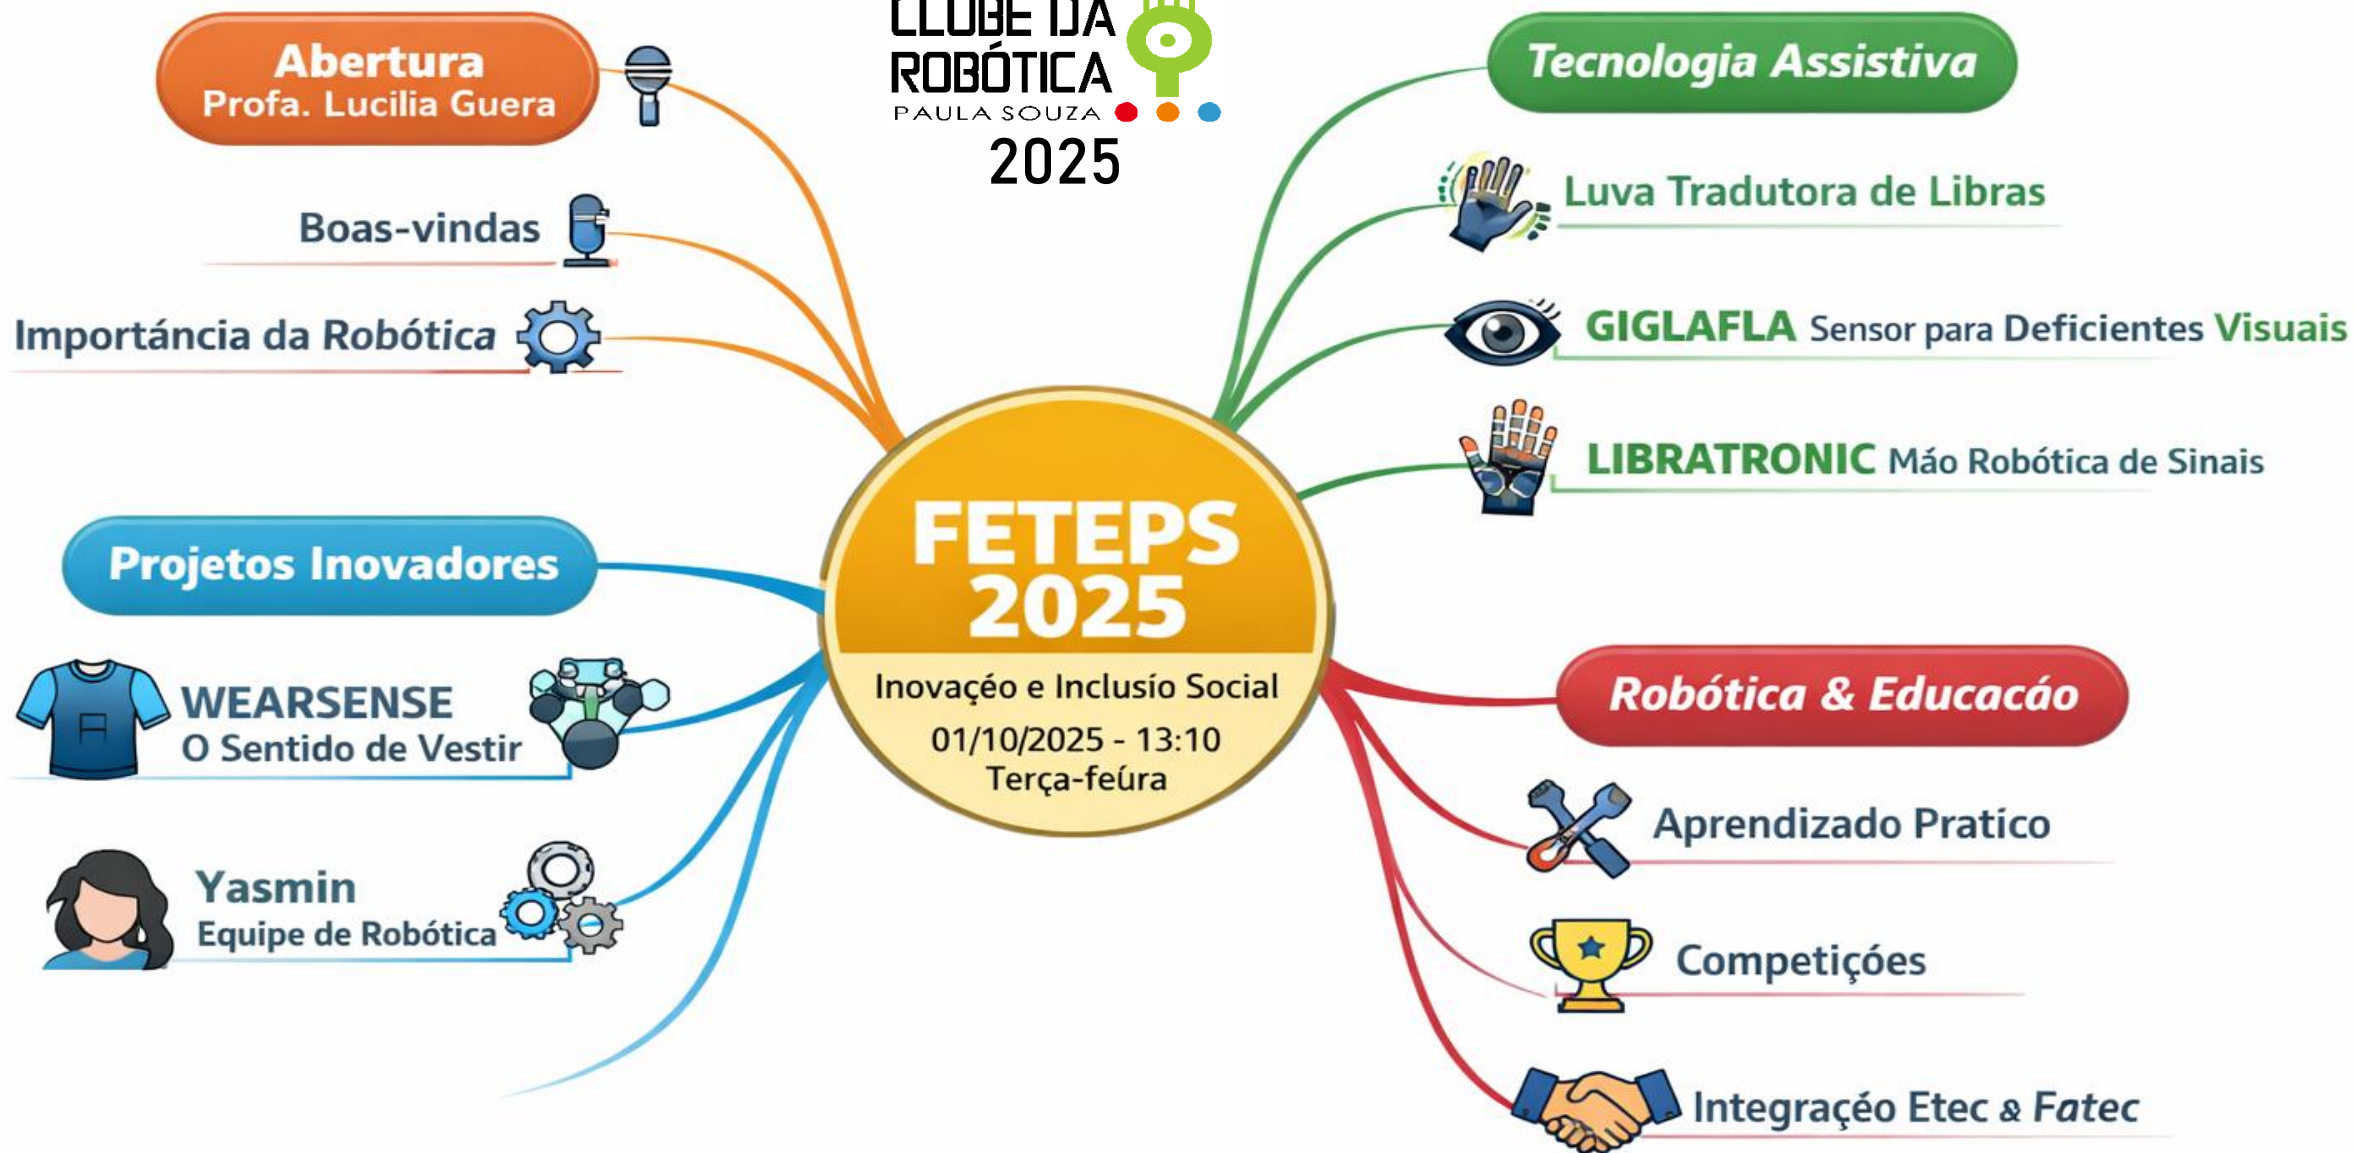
CLUBE DA ROBÓTICA
PAULA SOUZA
2025

Abertura
Profa. Lucilia Guera

Boas-vindas

Importância da Robótica

Projetos Inovadores

WEARSENSE
O Sentido de Vestir

Yasmin
Equipe de Robótica

FETEPS 2025
Inovaçéo e Inclusío Social
01/10/2025 - 13:10
Terça-feúra

Tecnologia Assistiva

Luva Tradutora de Libras

GIGLAFLA Sensor para Deficientes Visuais

LIBRATRONIC Máo Robótica de Sinais

Robótica & Educacáo

Aprendizado Pratico

Competiçóes

Integraçéo Etec & Fatec